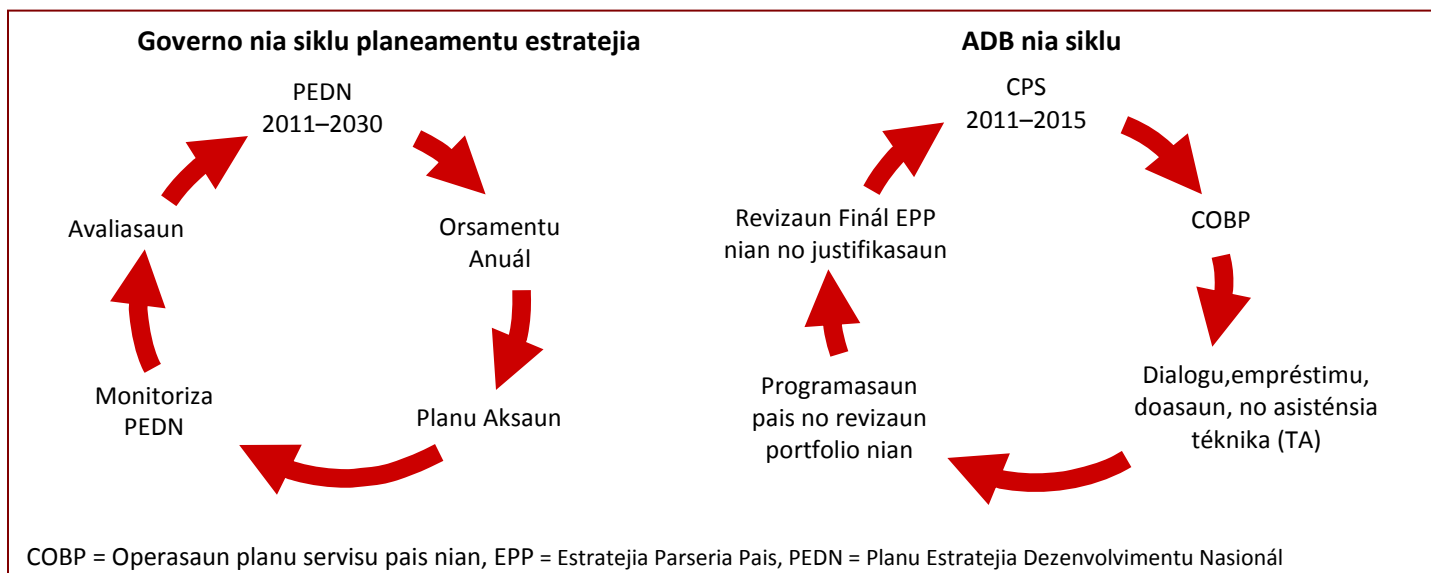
Governo nia siklu planeamentu estratejia

PEDN
2011–2030

Orsamentu Anuál

Planu Aksaun

Monitoriza PEDN

Avaliasaun

ADB nia siklu

CPS
2011–2015

COBP

Dialogu,empréstimu, doasaun, no asisténsia téknika (TA)

Programasaun pais no revizaun portfolio nian

Revizaun Finál EPP nian no justifikasaun

COBP = Operasaun planu servisu pais nian, EPP = Estratejia Parseria Pais, PEDN = Planu Estratejia Dezenvolvimentu Nasionál